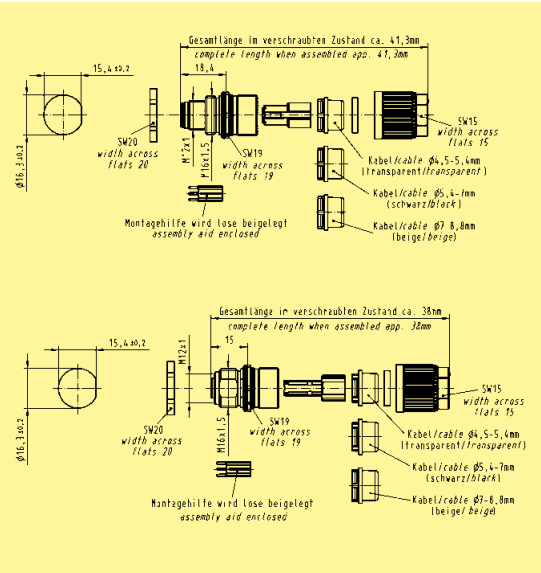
Gesamtlänge im verschraubten Zustand ca. 41,3mm
complete length when assembled app. 41,3mm
15,4 ±0,2
18,4
Ø16,3 ±0,2
SW20
width across
flats 20
M12x1
M16x1,5
SW19
width across
flats 19
SW15
width across
flats 15
Kabel/cable Ø4,5-5,4mm
(transparent/transparent)
Kabel/cable Ø5,4-7mm
(schwarz/black)
Kabel/cable Ø7 8,8mm
(beige/beige)
Montagehilfe wird lose beigelegt
assembly aid enclosed

Gesamtlänge im verschraubten Zustand ca. 38mm
complete length when assembled app. 38mm
15,4 ±0,2
M12x1
15
Ø16,3 ±0,2
SW20
width across
flats 20
M16x1,5
SW19
width across
flats 19
SW15
width across
flats 15
Kabel/cable Ø4,5-5,4mm
(transparent/transparent)
Kabel/cable Ø5,4-7mm
(schwarz/black)
Kabel/cable Ø7-8,8mm
(beige/beige)
Montagehilfe wird lose beigelegt
assembly aid enclosed